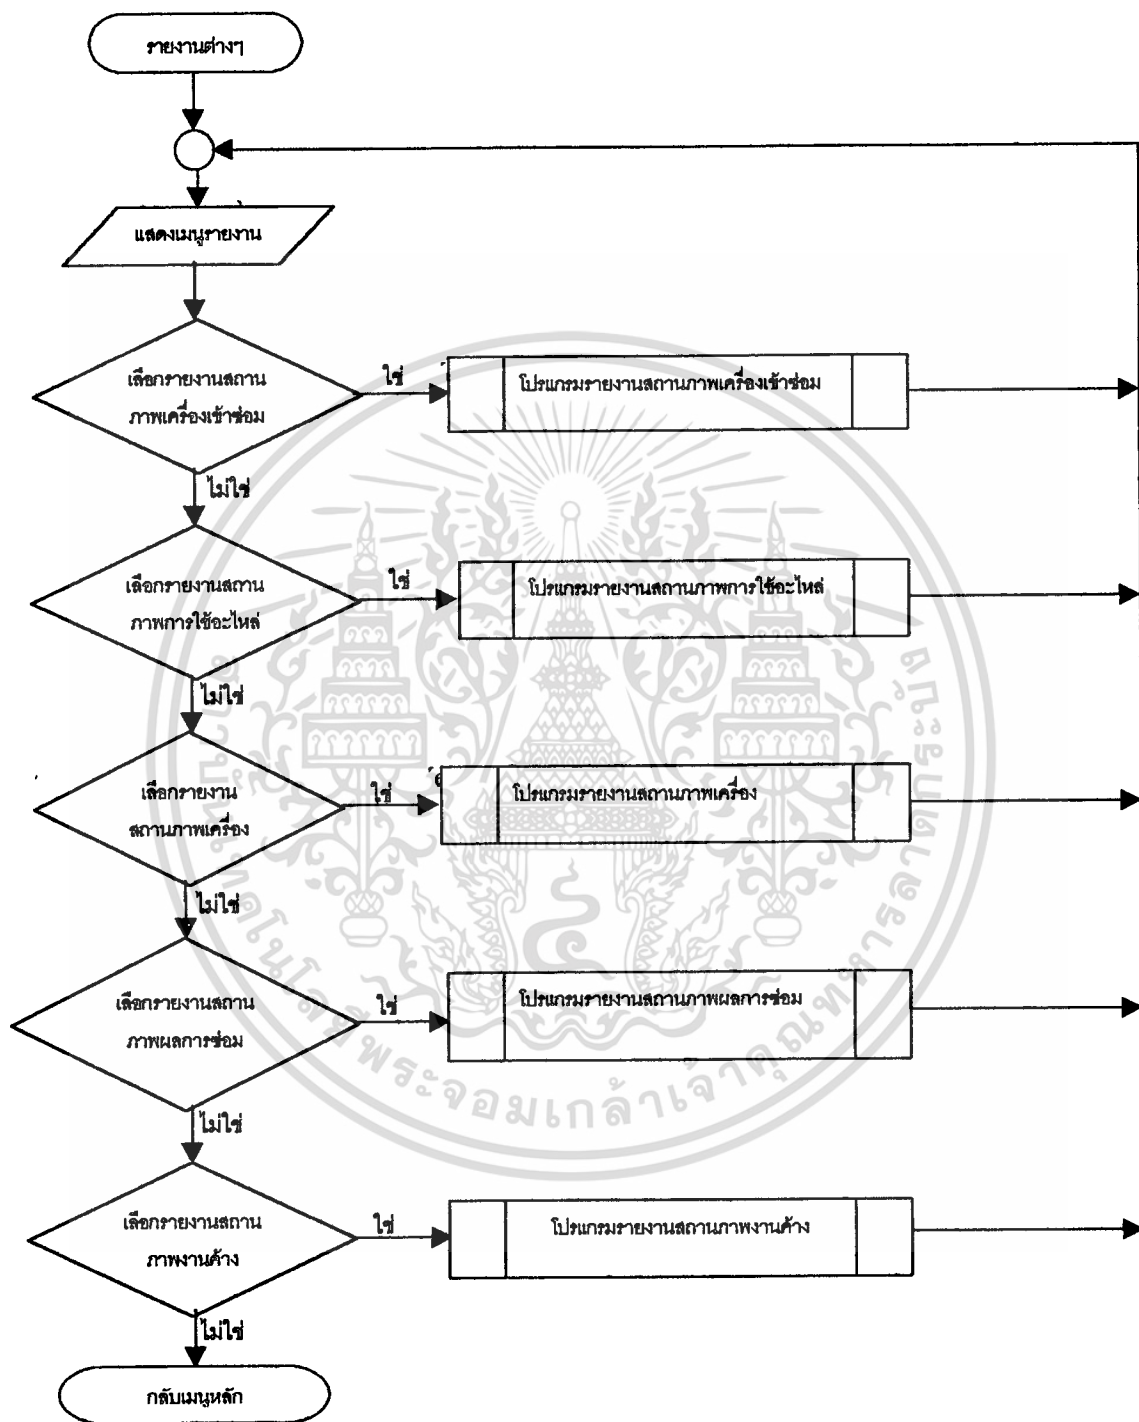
รายงานต่างๆ

แสดงเมนูรายงาน

เลือกรายงานสถานภาพเครื่องเข้าซ่อม

ใช่

โปรแกรมรายงานสถานภาพเครื่องเข้าซ่อม

ไม่ใช่

เลือกรายงานสถานภาพการใช้อะไหล่

ใช่

โปรแกรมรายงานสถานภาพการใช้อะไหล่

ไม่ใช่

เลือกรายงานสถานภาพเครื่อง

ใช่

โปรแกรมรายงานสถานภาพเครื่อง

ไม่ใช่

เลือกรายงานสถานภาพผลการซ่อม

ใช่

โปรแกรมรายงานสถานภาพผลการซ่อม

ไม่ใช่

เลือกรายงานสถานภาพงานค้าง

ใช่

โปรแกรมรายงานสถานภาพงานค้าง

ไม่ใช่

กลับเมนูหลัก

พระจอมเกล้าเจ้าคุณทหารลาดกระบัง